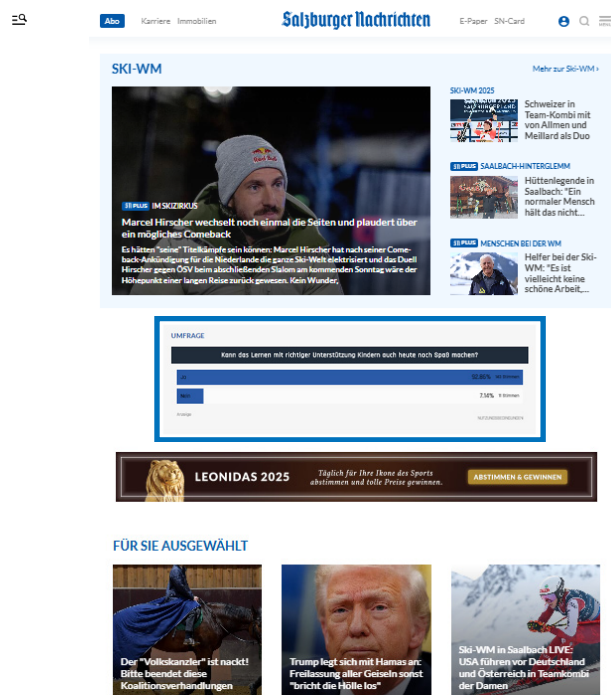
Abo Karriere Immobilien

Salzburger Nachrichten

E-Paper SN-Card

SKI-WM

Mehr zur Ski-WM ›

SN PLUS IM SKIZIRKUS

Marcel Hirscher wechselt noch einmal die Seiten und plaudert über ein mögliches Comeback

Es hätten "seine" Titelkämpfe sein können: Marcel Hirscher hat nach seiner Comeback-Ankündigung für die Niederlande die ganze Ski-Welt elektrisiert und das Duell Hirscher gegen ÖSV beim abschließenden Slalom am kommenden Sonntag wäre der Höhepunkt einer langen Reise zurück gewesen. Kein Wunder,

SKI-WM 2025

Schweizer in Team-Kombi mit von Allmen und Meillard als Duo

SN PLUS SAALBACH-HINTERGLEMM

Hüttenlegende in Saalbach: "Ein normaler Mensch hält das nicht...

SN PLUS MENSCHEN BEI DER WM

Helfer bei der Ski-WM: "Es ist vielleicht keine schöne Arbeit,...

UMFRAGE

Kann das Lernen mit richtiger Unterstützung Kindern auch heute noch Spaß machen?

Ja 92.86% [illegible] Stimmen

Nein 7.14% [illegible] Stimmen

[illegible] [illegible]

LEONIDAS 2025

Täglich für Ihre Ikone des Sports abstimmen und tolle Preise gewinnen.

ABSTIMMEN & GEWINNEN

FÜR SIE AUSGEWÄHLT

Der "Volkskanzler" ist nackt! Bitte beendet diese Koalitionsverhandlungen

Trump legt sich mit Hamas an: Freilassung aller Geiseln sonst "bricht die Hölle los"

Ski-WM in Saalbach LIVE: USA führen vor Deutschland und Österreich in Teamkombi der Damen